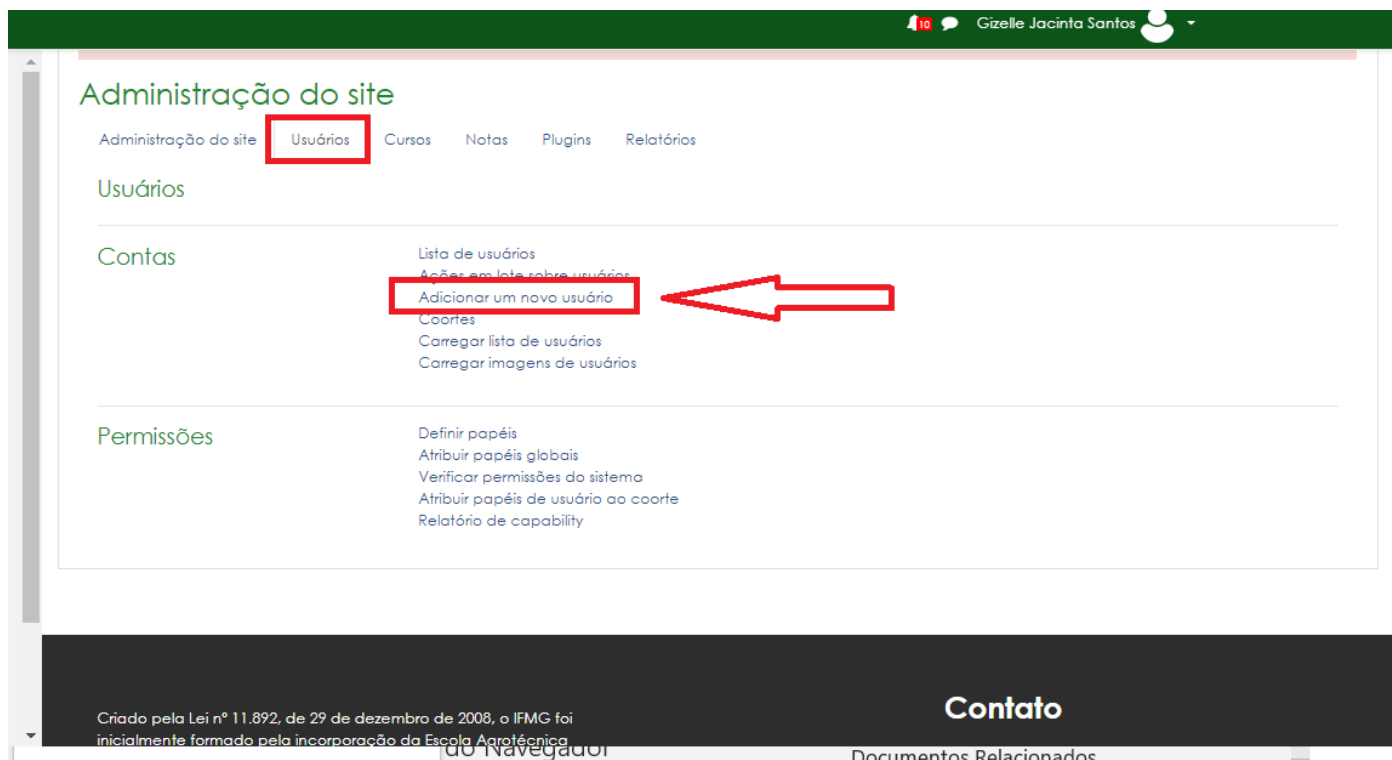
10 Gizelle Jacinta Santos

Administração do site

Administração do site Usuários Cursos Notas Plugins Relatórios

Usuários

Contas

Lista de usuários
Ações em lote sobre usuários
Adicionar um novo usuário
Coortes
Carregar lista de usuários
Carregar imagens de usuários

Permissões

Definir papéis
Atribuir papéis globais
Verificar permissões do sistema
Atribuir papéis de usuário ao coorte
Relatório de capability

Criado pela Lei nº 11.892, de 29 de dezembro de 2008, o IFMG foi inicialmente formado pela incorporação da Escola Agrotécnica

Contato

do Navegador

Documentos Relacionados